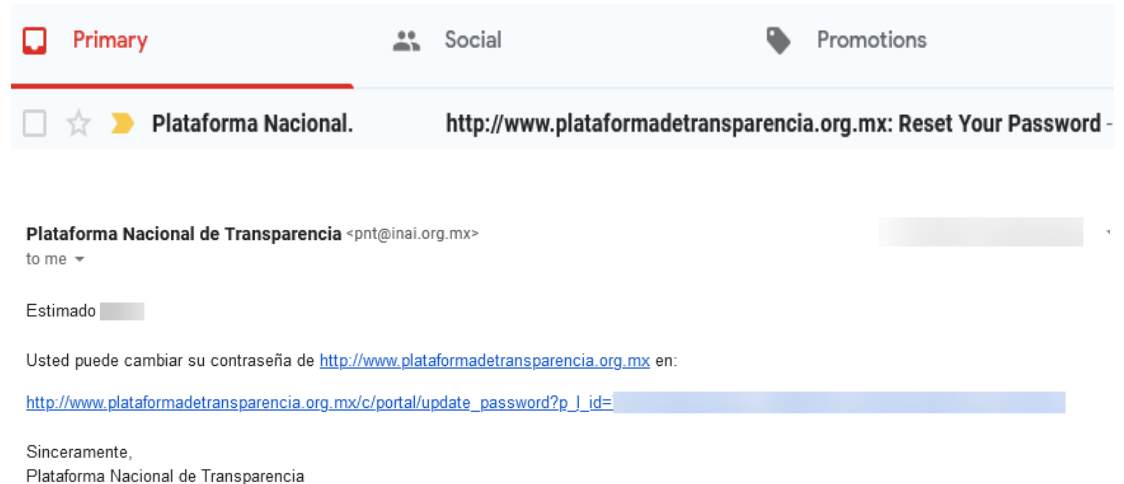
Primary
Social
Promotions

Plataforma Nacional.
http://www.plataformadetransparencia.org.mx: Reset Your Password -

Plataforma Nacional de Transparencia <pnt@inai.org.mx>
to me

Estimado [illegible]

Usted puede cambiar su contraseña de http://www.plataformadetransparencia.org.mx en:

http://www.plataformadetransparencia.org.mx/c/portal/update_password?p_l_id=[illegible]

Sinceramente,
Plataforma Nacional de Transparencia